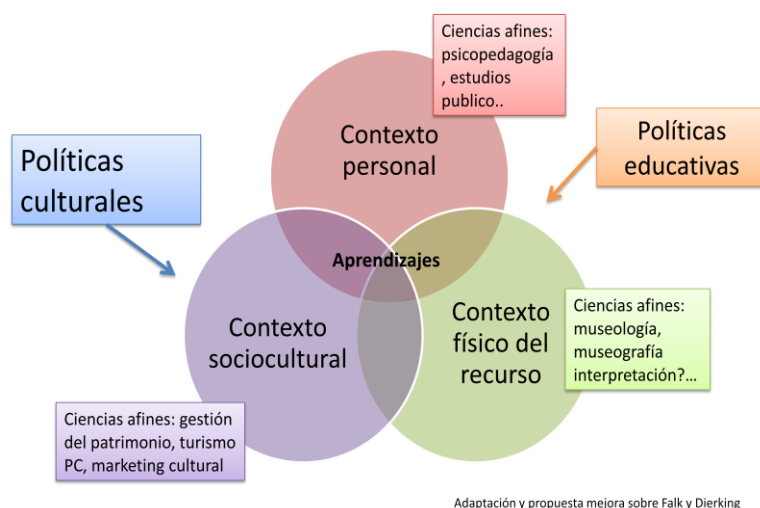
Ciencias afines: psicopedagogía , estudios publico..

Políticas culturales

Contexto personal

Políticas educativas

Aprendizajes

Contexto sociocultural

Contexto físico del recurso

Ciencias afines: museología, museografía interpretación?...

Ciencias afines: gestión del patrimonio, turismo PC, marketing cultural

Adaptación y propuesta mejora sobre Falk y Dierking